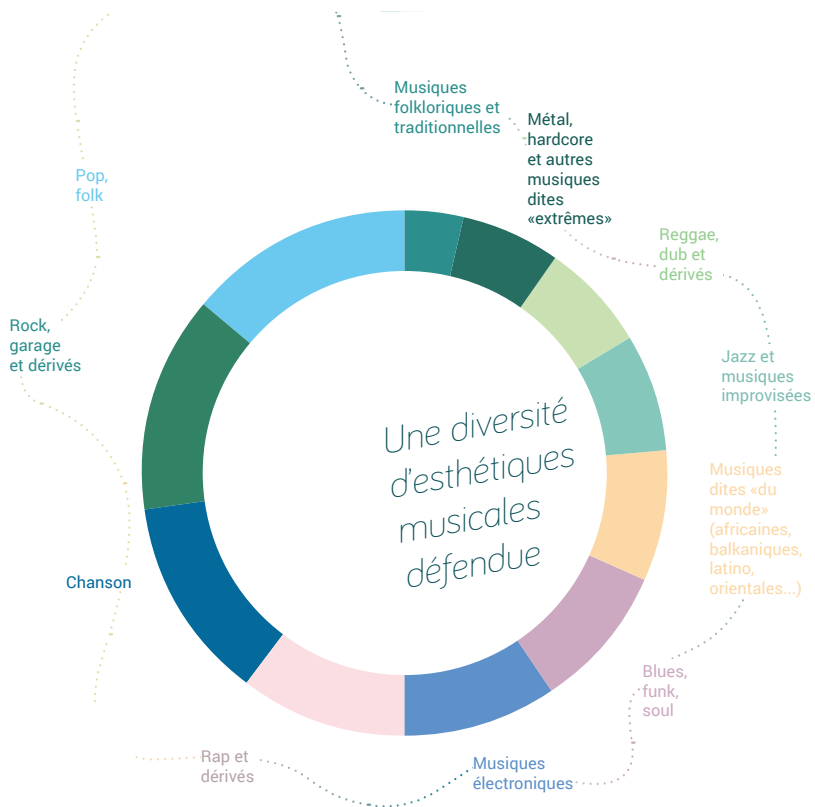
Musiques folkloriques et traditionnelles

Métal, hardcore et autres musiques dites «extrêmes»

Reggae, dub et dérivés

Jazz et musiques improvisées

Musiques dites «du monde» (africaines, balkaniques, latino, orientales...)

Blues, funk, soul

Musiques électroniques

Rap et dérivés

Chanson

Rock, garage et dérivés

Pop, folk

Une diversité d'esthétiques musicales défendue